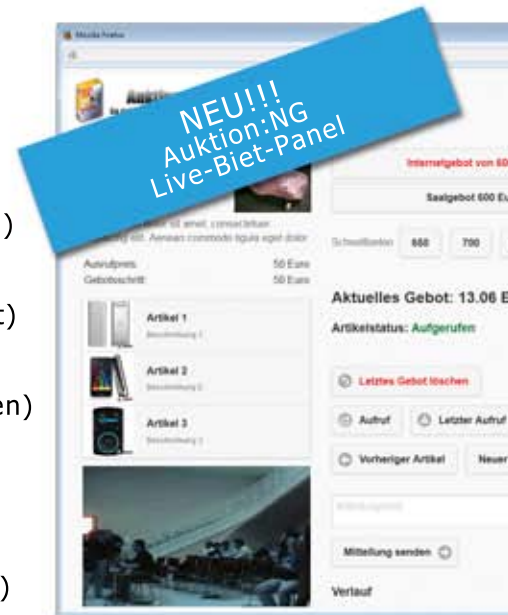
Mozilla Firefox

NEU!!!
Auktion:NG
Live-Biet-Panel

)

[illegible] sit amet, consectetuer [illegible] elit. Aenean commodo ligula eget dolor

Ausrufpreis: 50 Euro
Gebotsschritt: 50 Euro

t)

Artikel 1
Beschreibung 1

Artikel 2
Beschreibung 2

en)

Artikel 3
Beschreibung 3

)

Internetgebot von 60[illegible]

Saalgebot 600 Eu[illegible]

Schnellbieten 650 700

Aktuelles Gebot: 13.06 E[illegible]

Artikelstatus: Aufgerufen

Letztes Gebot löschen

Aufruf

Letzter Aufruf

Vorheriger Artikel

Neuer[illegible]

Mitteilung senden

Verlauf